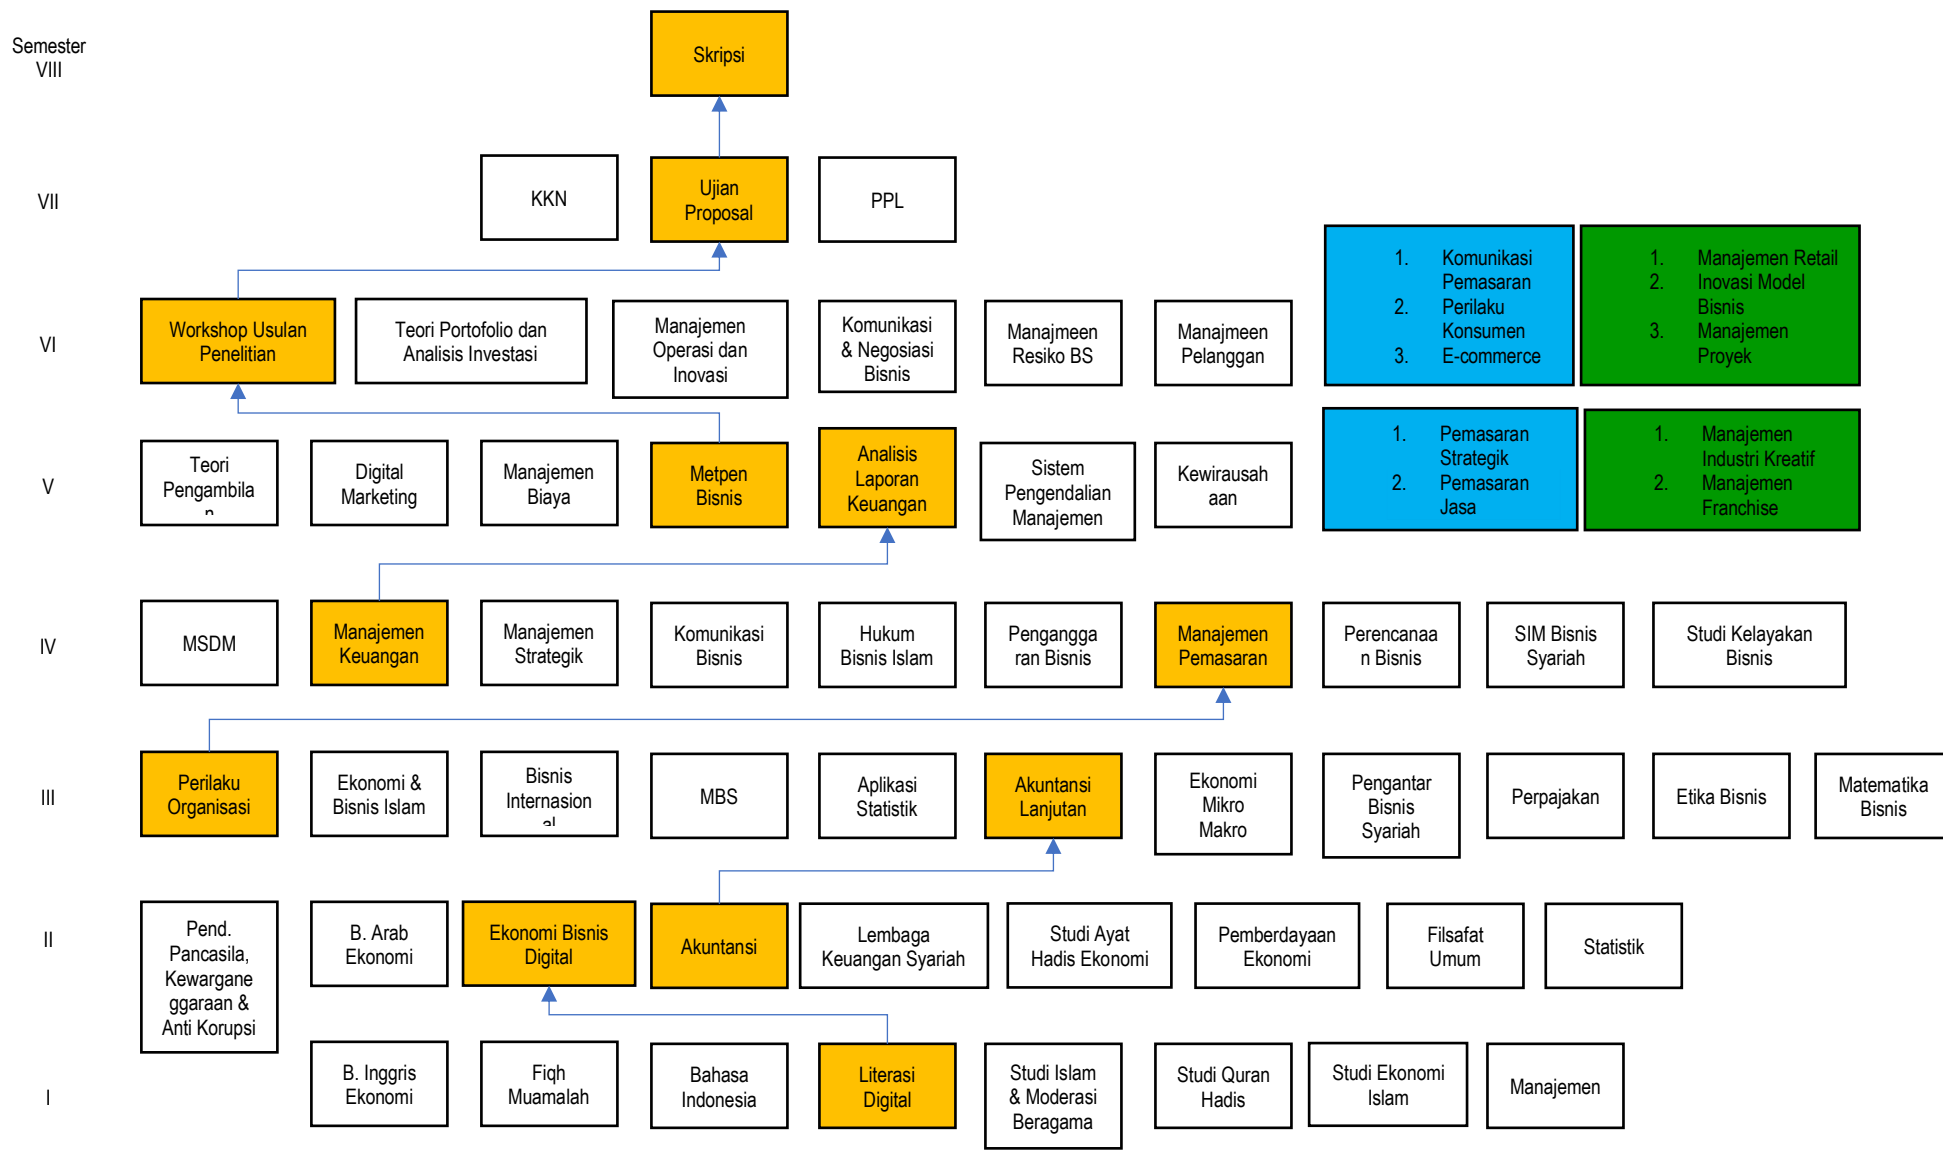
Semester VIII

Skripsi

VII

KKN

Ujian Proposal

PPL

VI

Workshop Usulan Penelitian

Teori Portofolio dan Analisis Investasi

Manajemen Operasi dan Inovasi

Komunikasi & Negosiasi Bisnis

Manajmeen Resiko BS

Manajmeen Pelanggan

1. Komunikasi Pemasaran
2. Perilaku Konsumen
3. E-commerce

1. Manajemen Retail
2. Inovasi Model Bisnis
3. Manajemen Proyek

V

Teori Pengambila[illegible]

Digital Marketing

Manajemen Biaya

Metpen Bisnis

Analisis Laporan Keuangan

Sistem Pengendalian Manajemen

Kewirausahaan

1. Pemasaran Strategik
2. Pemasaran Jasa

1. Manajemen Industri Kreatif
2. Manajemen Franchise

IV

MSDM

Manajemen Keuangan

Manajemen Strategik

Komunikasi Bisnis

Hukum Bisnis Islam

Penganggaran Bisnis

Manajemen Pemasaran

Perencanaan Bisnis

SIM Bisnis Syariah

Studi Kelayakan Bisnis

III

Perilaku Organisasi

Ekonomi & Bisnis Islam

Bisnis Internasion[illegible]

MBS

Aplikasi Statistik

Akuntansi Lanjutan

Ekonomi Mikro Makro

Pengantar Bisnis Syariah

Perpajakan

Etika Bisnis

Matematika Bisnis

II

Pend. Pancasila, Kewargane ggaraan & Anti Korupsi

B. Arab Ekonomi

Ekonomi Bisnis Digital

Akuntansi

Lembaga Keuangan Syariah

Studi Ayat Hadis Ekonomi

Pemberdayaan Ekonomi

Filsafat Umum

Statistik

I

B. Inggris Ekonomi

Fiqh Muamalah

Bahasa Indonesia

Literasi Digital

Studi Islam & Moderasi Beragama

Studi Quran Hadis

Studi Ekonomi Islam

Manajemen